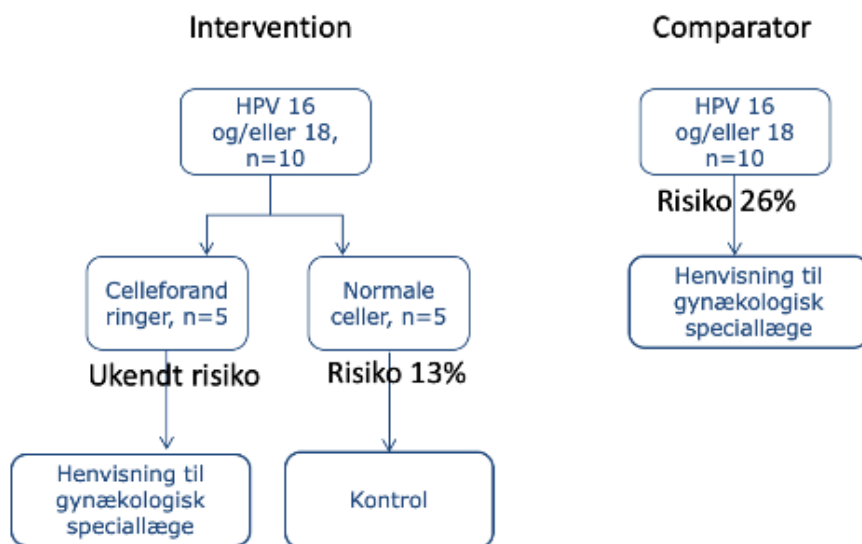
Intervention

Comparator

HPV 16 og/eller 18, n=10

Celleforand ringer, n=5

Ukendt risiko

Henvisning til gynækologisk speciallæge

Normale celler, n=5

Risiko 13%

Kontrol

HPV 16 og/eller 18 n=10

Risiko 26%

Henvisning til gynækologisk speciallæge